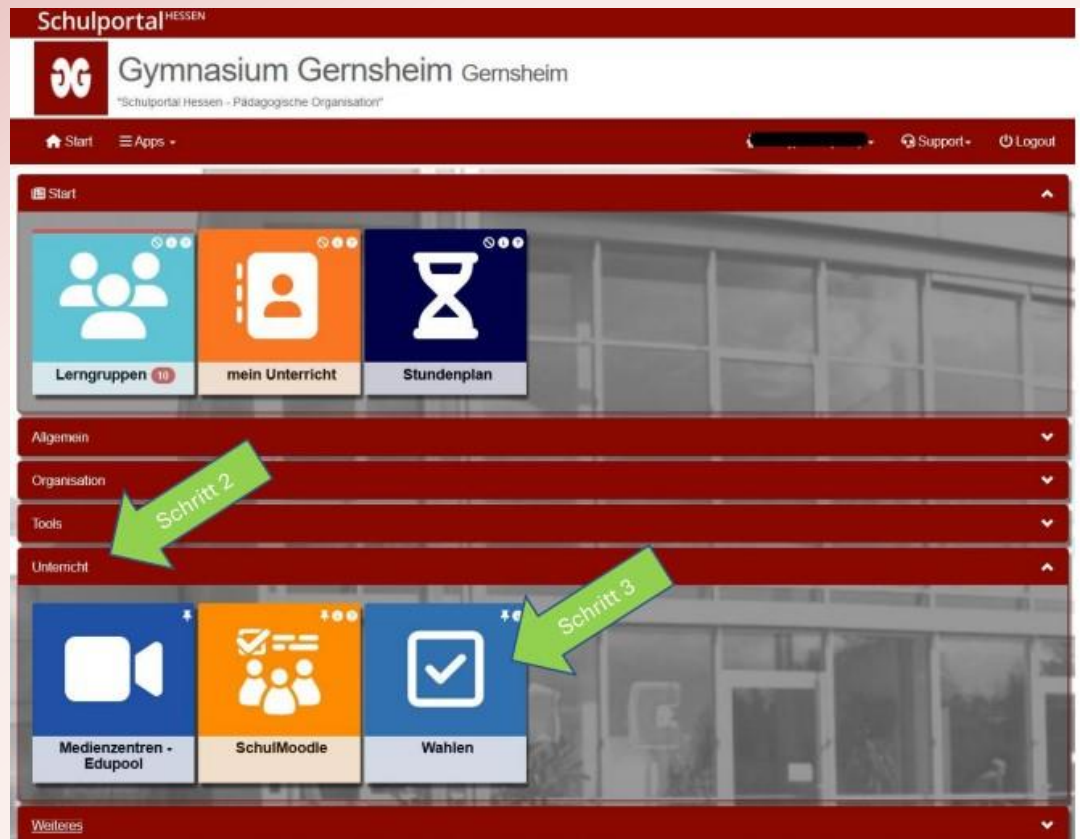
Schulportal HESSEN

GG Gymnasium Gernsheim Gernsheim
"Schulportal Hessen - Pädagogische Organisation"

Start ☰ Apps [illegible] Support Logout

Start

Lerngruppen 10
mein Unterricht
Stundenplan

Allgemein
Organisation
Schritt 2
Tools
Unterricht

Schritt 3

Medienzentren - Edupool
SchulMoodle
Wahlen

Weiteres